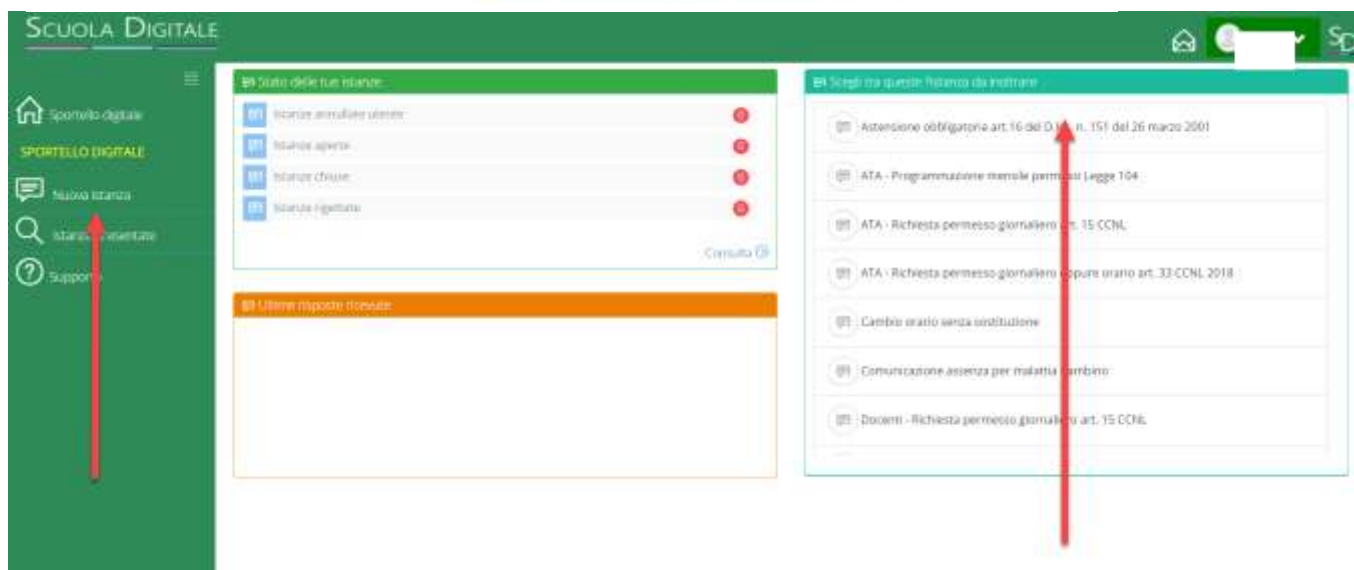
SCUOLA DIGITALE

SD

Sportello digitale

SPORTELLO DIGITALE

Nuova istanza

Istanze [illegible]esentate

Support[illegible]

Stato delle tue istanze

Istanze annullate utente 0

Istanze aperte 0

Istanze chiuse 0

Istanze rigettate 0

Consulta

Ultime risposte ricevute

Scegli tra queste l'istanza da inoltrare

Astensione obbligatoria art.16 del D.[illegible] n. 151 del 26 marzo 2001

ATA - Programmazione mensile perm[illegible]so Legge 104

ATA - Richiesta permesso giornaliero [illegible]t. 15 CCNL

ATA - Richiesta permesso giornaliero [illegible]ppure orario art. 33 CCNL 2018

Cambio orario senza sostituzione

Comunicazione assenza per malattia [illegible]ambino

Docenti - Richiesta permesso giornali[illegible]o art. 15 CCNL